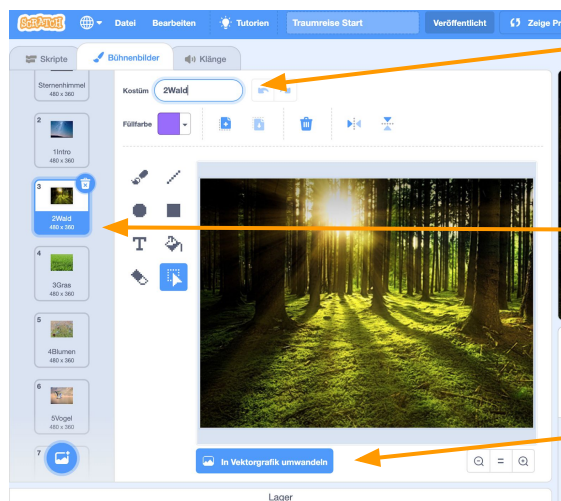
SCRATCH Datei Bearbeiten Tutorien Traumreise Start Veröffentlicht Zeige Pr

Skripte Bühnenbilder Klänge

Sternenhimmel
480 x 360

2
1Intro
480 x 360

3
2Wald
480 x 360

4
3Gras
480 x 360

5
4Blumen
480 x 360

6
5Vogel
480 x 360

7

Kostüm 2Wald

Füllfarbe

In Vektorgrafik umwandeln

=

Lager